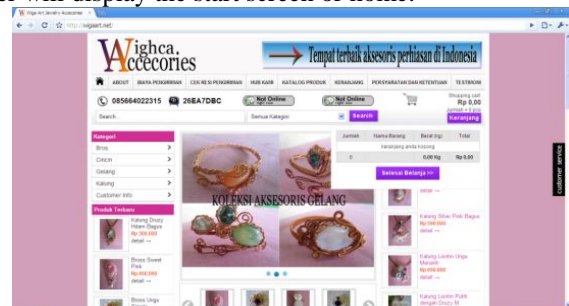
will display the start screen of home.

Wighca Art Jewelry Accesories

http://wigiaart.net/

Wighca. Accecories

Tempat terbaik aksesoris perhiasan di Indonesia

ABOUT | BIAYA PENGIRIMAN | CEK RESI PENGIRIMAN | HUBUNGI KAMI | KATALOG PRODUK | KERANJANG | PERSYARATAN DAN KETENTUAN | TESTIMONI

085664022315 | 26EA7DBC | Not Online | Not Online

Shopping cart
Rp 0,00
Jumlah = 0 pcs
Keranjang

Search... | Semua Kategori | Search

Kategori
Bros
Cincin
Gelang
Kalung
Customer Info

Produk Terbaru
Kalung Drusy Hitam Bagus
Rp 390.000
detail →
Bross Sweet Pink
Rp 450.000
detail →
Bross Unga

| Jumlah | Nama Barang | Berat (kg) | Total |
|---|---|---|---|
| Keranjang anda kosong | | | |
| 0 | | 0,00 Kg | Rp 0,00 |

Selesai Belanja >>

KOLEKSI AKSESORIS GELANG

detail →
Kalung Silver Pink Bagus
Rp 390.000
detail →
Kalung Liontin Ungu Menarik
Rp 650.000
detail →
Kalung Liontin Putih dengan Drusy M

customer service